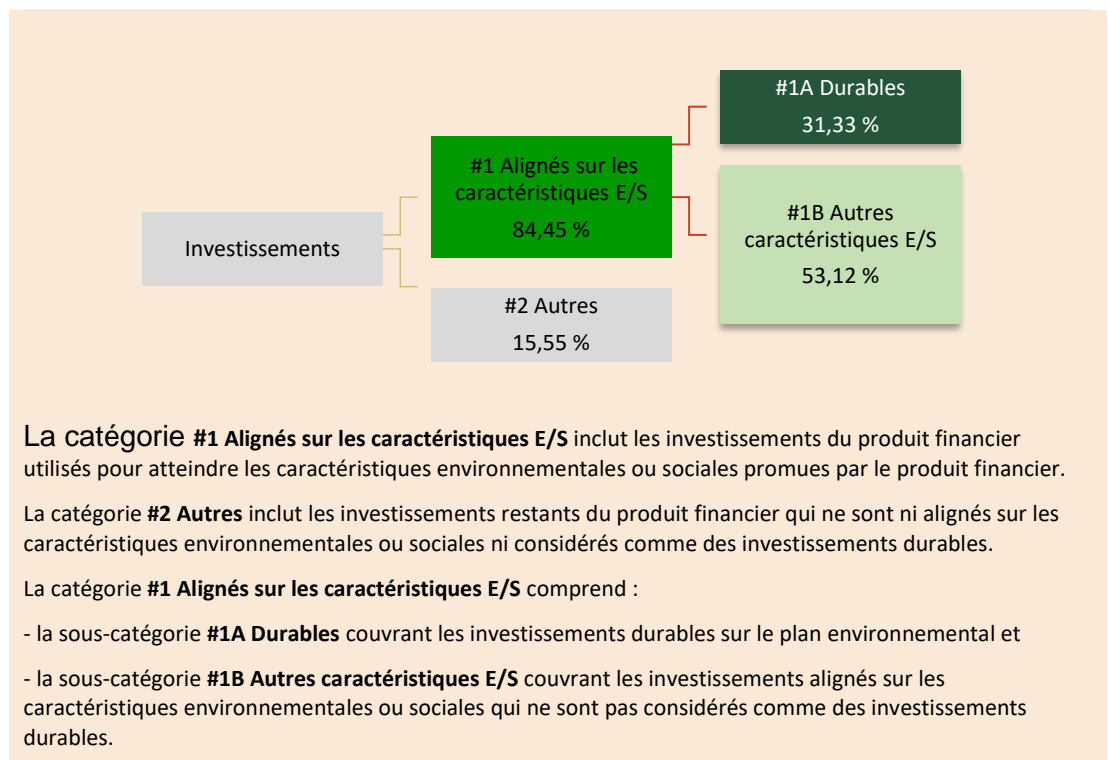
Investissements

#1 Alignés sur les caractéristiques E/S
84,45 %

#2 Autres
15,55 %

#1A Durables
31,33 %

#1B Autres caractéristiques E/S
53,12 %

La catégorie **#1 Alignés sur les caractéristiques E/S** inclut les investissements du produit financier utilisés pour atteindre les caractéristiques environnementales ou sociales promues par le produit financier.

La catégorie **#2 Autres** inclut les investissements restants du produit financier qui ne sont ni alignés sur les caractéristiques environnementales ou sociales ni considérés comme des investissements durables.

La catégorie **#1 Alignés sur les caractéristiques E/S** comprend :

- la sous-catégorie **#1A Durables** couvrant les investissements durables sur le plan environnemental et

- la sous-catégorie **#1B Autres caractéristiques E/S** couvrant les investissements alignés sur les caractéristiques environnementales ou sociales qui ne sont pas considérés comme des investissements durables.